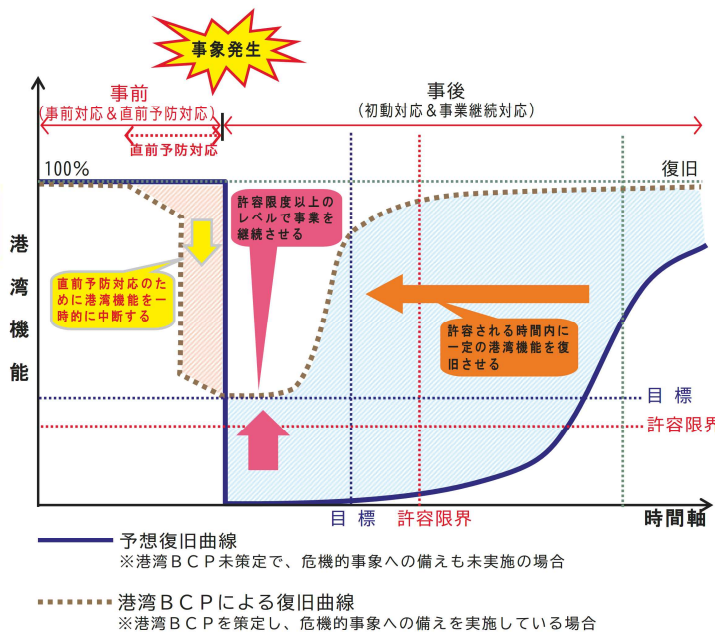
事象発生

事前
(事前対応＆直前予防対応)
直前予防対応

事後
(初動対応＆事業継続対応)

100%

復旧

港湾機能

許容限度以上のレベルで事業を継続させる

直前予防対応のために港湾機能を一時的に中断する

許容される時間内に一定の港湾機能を復旧させる

目 標
許容限界

目 標　許容限界

時間軸

予想復旧曲線
※港湾ＢＣＰ未策定で、危機的事象への備えも未実施の場合

港湾ＢＣＰによる復旧曲線
※港湾ＢＣＰを策定し、危機的事象への備えを実施している場合